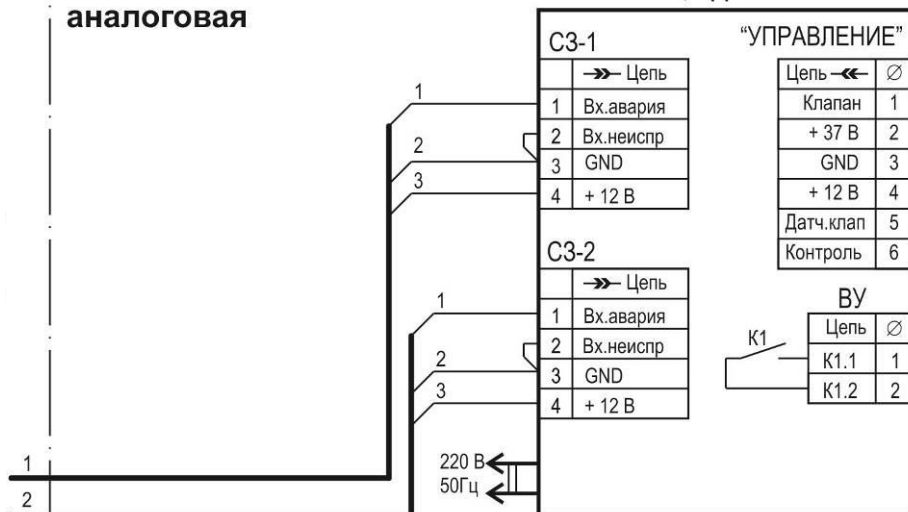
аналоговая

1
2
3

1
2
3

1
2

С3-1

|  | ⟶ Цепь |
|---|---|
| 1 | Вх.авария |
| 2 | Вх.неиспр |
| 3 | GND |
| 4 | + 12 В |

С3-2

|  | ⟶ Цепь |
|---|---|
| 1 | Вх.авария |
| 2 | Вх.неиспр |
| 3 | GND |
| 4 | + 12 В |

220 В
50Гц

"УПРАВЛЕНИЕ"

| Цепь ⟵ | ∅ |
|---|---|
| Клапан | 1 |
| + 37 В | 2 |
| GND | 3 |
| + 12 В | 4 |
| Датч.клап | 5 |
| Контроль | 6 |

ВУ

К1

| Цепь | ∅ |
|---|---|
| К1.1 | 1 |
| К1.2 | 2 |